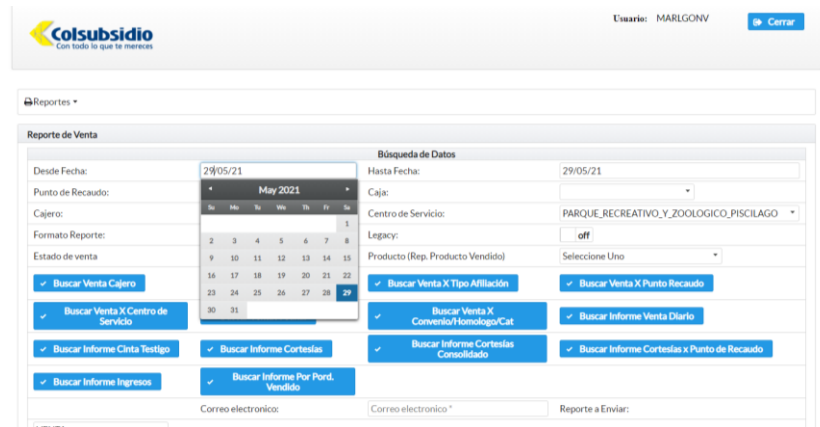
Colsubsidio
Con todo lo que te mereces

Usuario: MARLGONV

Cerrar

Reportes ▾

Reporte de Venta

Búsqueda de Datos

Desde Fecha: 29/05/21

◂ May 2021 ▸

| Su | Mo | Tu | We | Th | Fr | Sa |
|---|---|---|---|---|---|---|
| | | | | | | 1 |
| 2 | 3 | 4 | 5 | 6 | 7 | 8 |
| 9 | 10 | 11 | 12 | 13 | 14 | 15 |
| 16 | 17 | 18 | 19 | 20 | 21 | 22 |
| 23 | 24 | 25 | 26 | 27 | 28 | 29 |
| 30 | 31 | | | | | |

Hasta Fecha: 29/05/21

Punto de Recaudo:

Caja:

Cajero:

Centro de Servicio: PARQUE_RECREATIVO_Y_ZOOLOGICO_PISCILAGO

Formato Reporte:

Legacy: off

Estado de venta

Producto (Rep. Producto Vendido) Seleccione Uno

✓ Buscar Venta Cajero

✓ Buscar Venta X Tipo Afiliación

✓ Buscar Venta X Punto Recaudo

✓ Buscar Venta X Centro de Servicio

✓ Buscar Venta X Convenio/Homologo/Cat

✓ Buscar Informe Venta Diario

✓ Buscar Informe Cinta Testigo

✓ Buscar Informe Cortesías

✓ Buscar Informe Cortesías Consolidado

✓ Buscar Informe Cortesías x Punto de Recaudo

✓ Buscar Informe Ingresos

✓ Buscar Informe Por Pord. Vendido

Correo electronico: Correo electronico *

Reporte a Enviar: